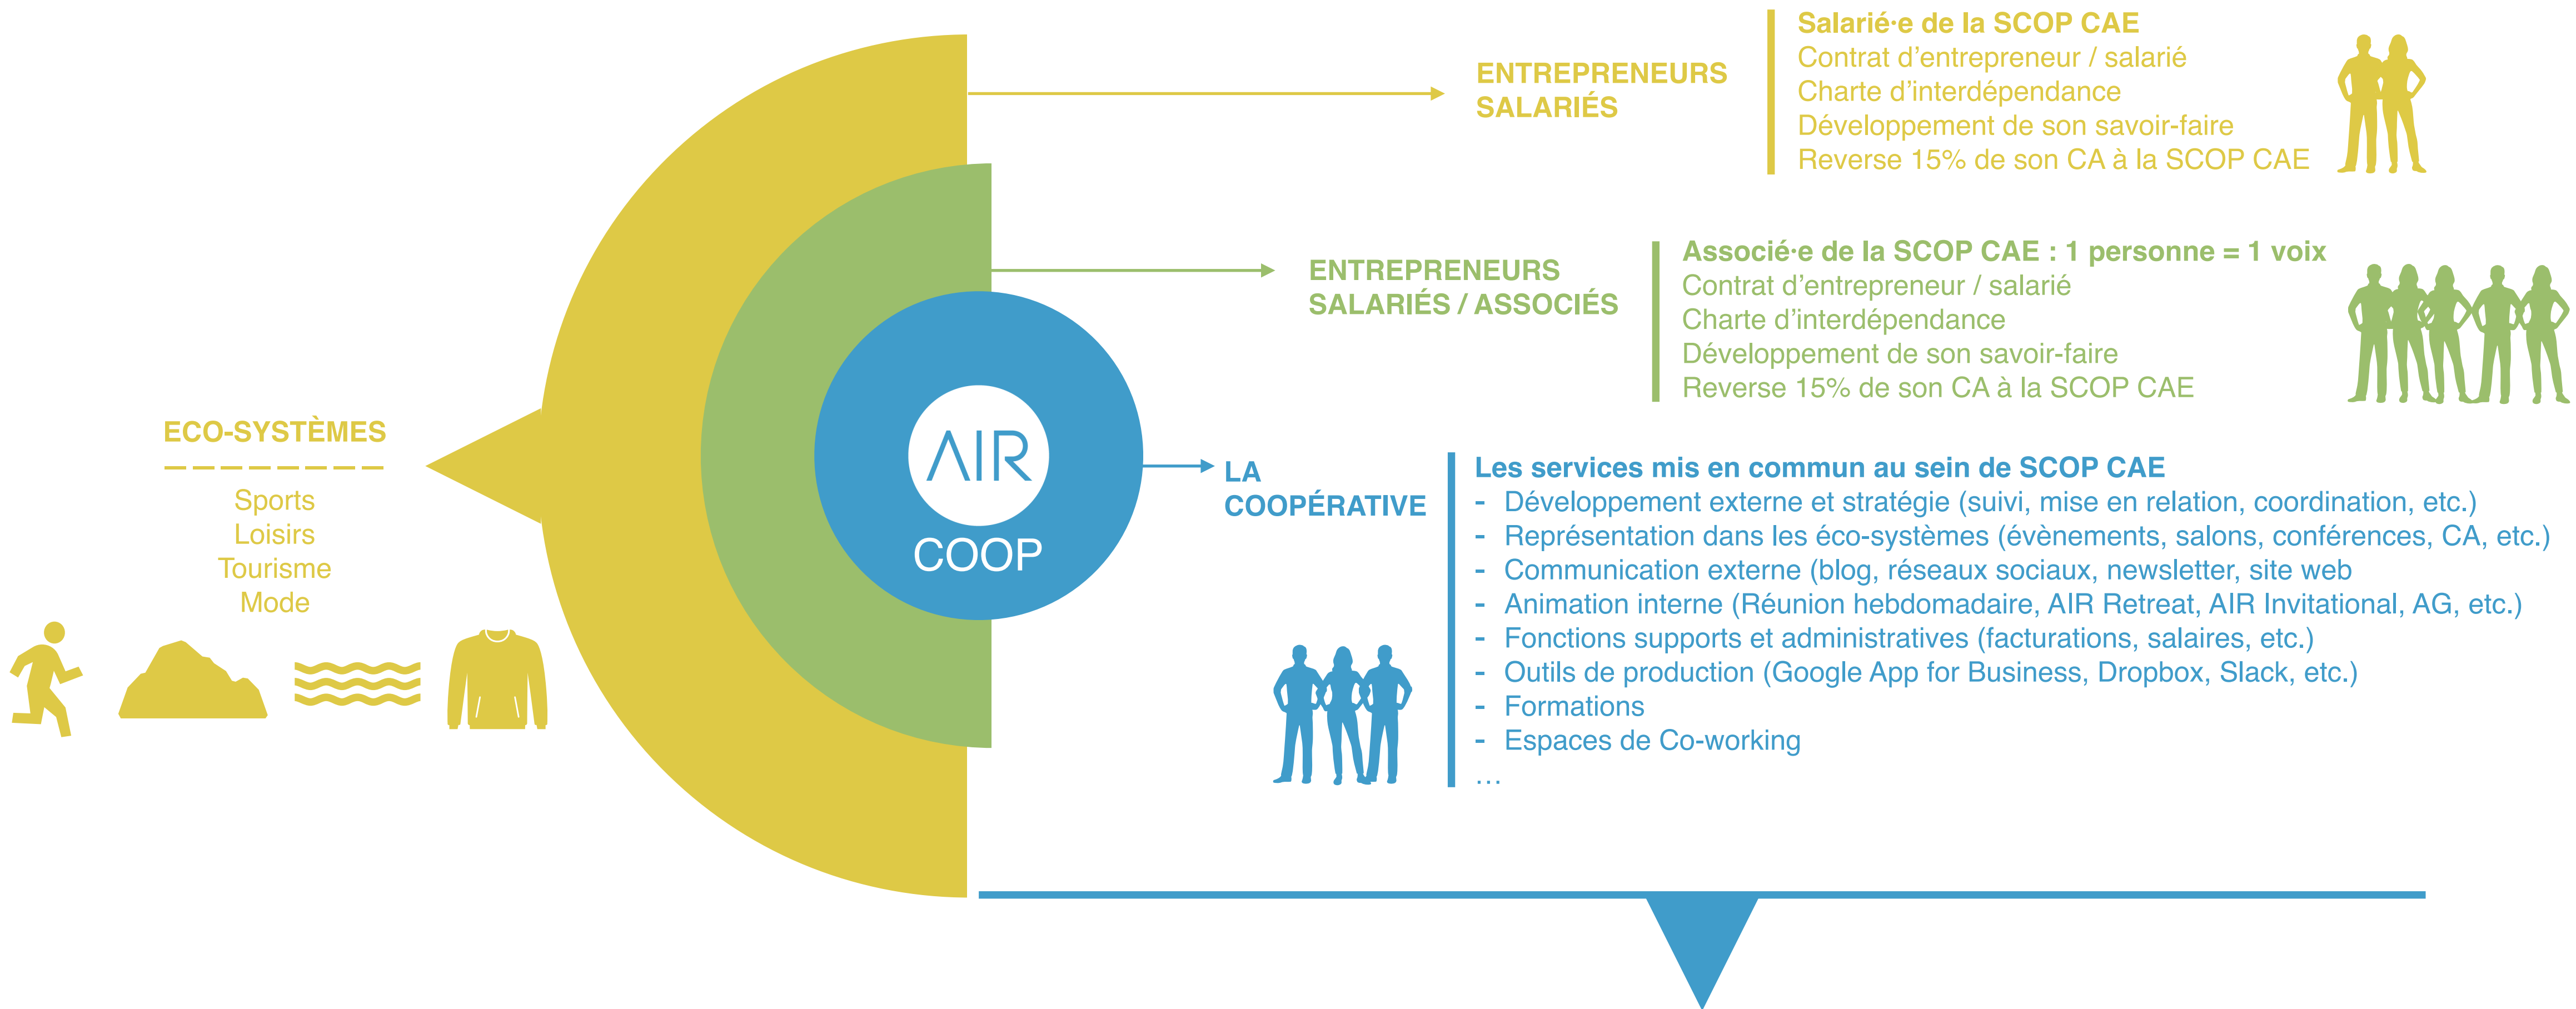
ECO-SYSTÈMES

Sports
Loisirs
Tourisme
Mode

AIR
COOP

ENTREPRENEURS SALARIÉS

Salarié·e de la SCOP CAE
Contrat d'entrepreneur / salarié
Charte d'interdépendance
Développement de son savoir-faire
Reverse 15% de son CA à la SCOP CAE

ENTREPRENEURS SALARIÉS / ASSOCIÉS

Associé·e de la SCOP CAE : 1 personne = 1 voix
Contrat d'entrepreneur / salarié
Charte d'interdépendance
Développement de son savoir-faire
Reverse 15% de son CA à la SCOP CAE

LA COOPÉRATIVE

Les services mis en commun au sein de SCOP CAE
- Développement externe et stratégie (suivi, mise en relation, coordination, etc.)
- Représentation dans les éco-systèmes (évènements, salons, conférences, CA, etc.)
- Communication externe (blog, réseaux sociaux, newsletter, site web
- Animation interne (Réunion hebdomadaire, AIR Retreat, AIR Invitational, AG, etc.)
- Fonctions supports et administratives (facturations, salaires, etc.)
- Outils de production (Google App for Business, Dropbox, Slack, etc.)
- Formations
- Espaces de Co-working
…